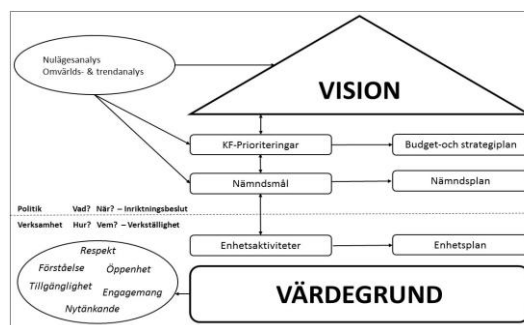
Nulägesanalys
Omvärlds- & trendanalys

VISION

KF-Prioriteringar

Budget-och strategiplan

Nämndsmål

Nämndsplan

Politik Vad? När? – Inriktningsbeslut

Verksamhet Hur? Vem? – Verkställighet

Enhetsaktiviteter

Enhetsplan

Respekt
Förståelse
Öppenhet
Tillgänglighet
Engagemang
Nytänkande

VÄRDEGRUND